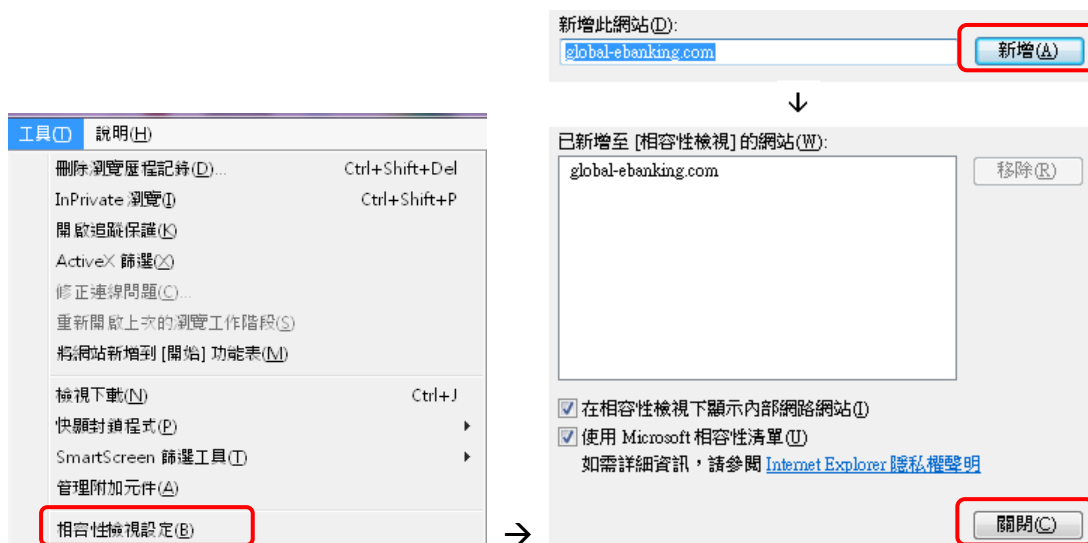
工具(T) 說明(H)

刪除瀏覽歷程記錄(D)... Ctrl+Shift+Del
InPrivate 瀏覽(I) Ctrl+Shift+P
開啟追蹤保護(K)
ActiveX 篩選(X)
修正連線問題(C)...
重新開啟上次的瀏覽工作階段(S)
將網站新增到 [開始] 功能表(M)

檢視下載(N) Ctrl+J
快顯封鎖程式(P)
SmartScreen 篩選工具(T)
管理附加元件(A)

相容性檢視設定(B)

新增此網站(D):
global-ebanking.com
新增(A)

已新增至 [相容性檢視] 的網站(W):
global-ebanking.com
移除(R)

在相容性檢視下顯示內部網路網站(I)
使用 Microsoft 相容性清單(U)
如需詳細資訊，請參閱 Internet Explorer 隱私權聲明

關閉(C)